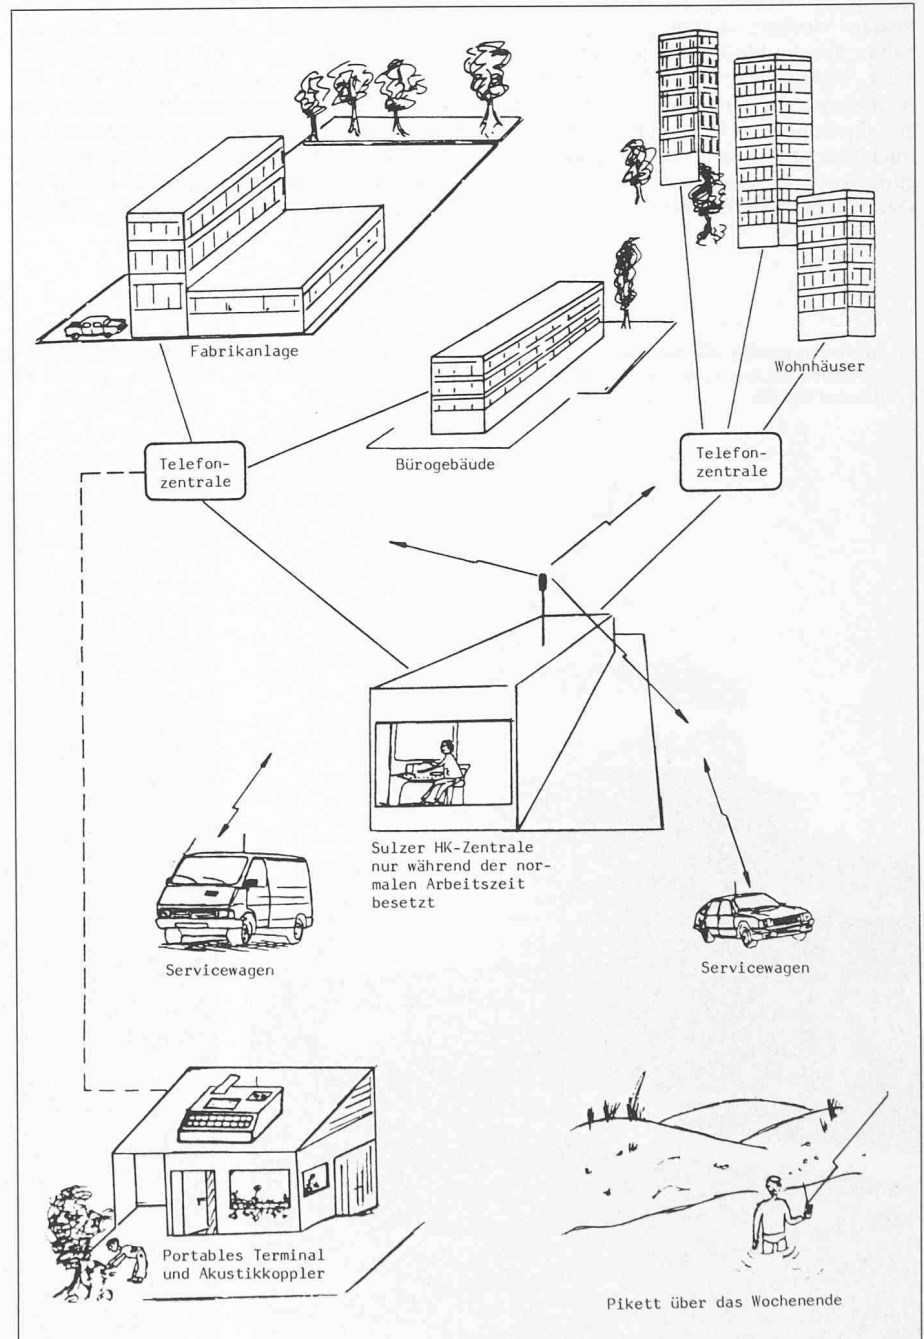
Fabrikanlage

Wohnhäuser

Bürogebäude

Telefonzentrale

Telefonzentrale

Sulzer HK-Zentrale nur während der normalen Arbeitszeit besetzt

Servicewagen

Servicewagen

Portables Terminal und Akustikkoppler

Pikett über das Wochenende